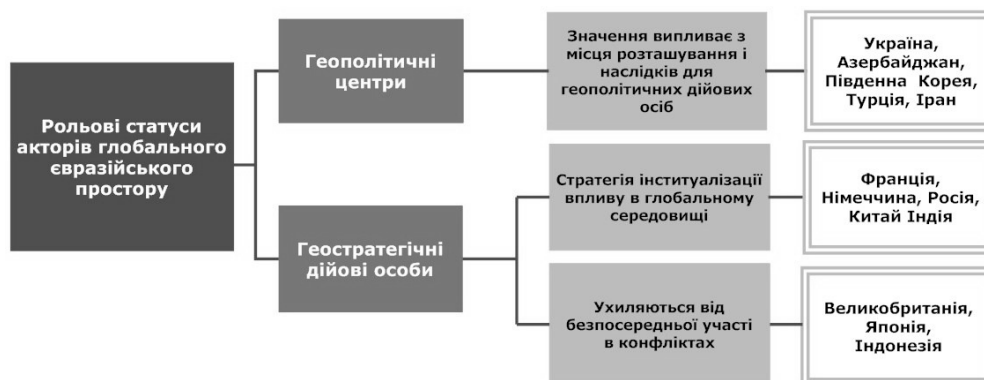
Рольові статуси акторів глобального євразійського простору

Геополітичні центри

Значення випливає з місця розташування і наслідків для геополітичних дійових осіб

Україна, Азербайджан, Південна Корея, Турція, Іран

Геостратегічні дійові особи

Стратегія інституалізації впливу в глобальному середовищі

Франція, Німеччина, Росія, Китай Індія

Ухиляються від безпосередньої участі в конфліктах

Великобританія, Японія, Індонезія